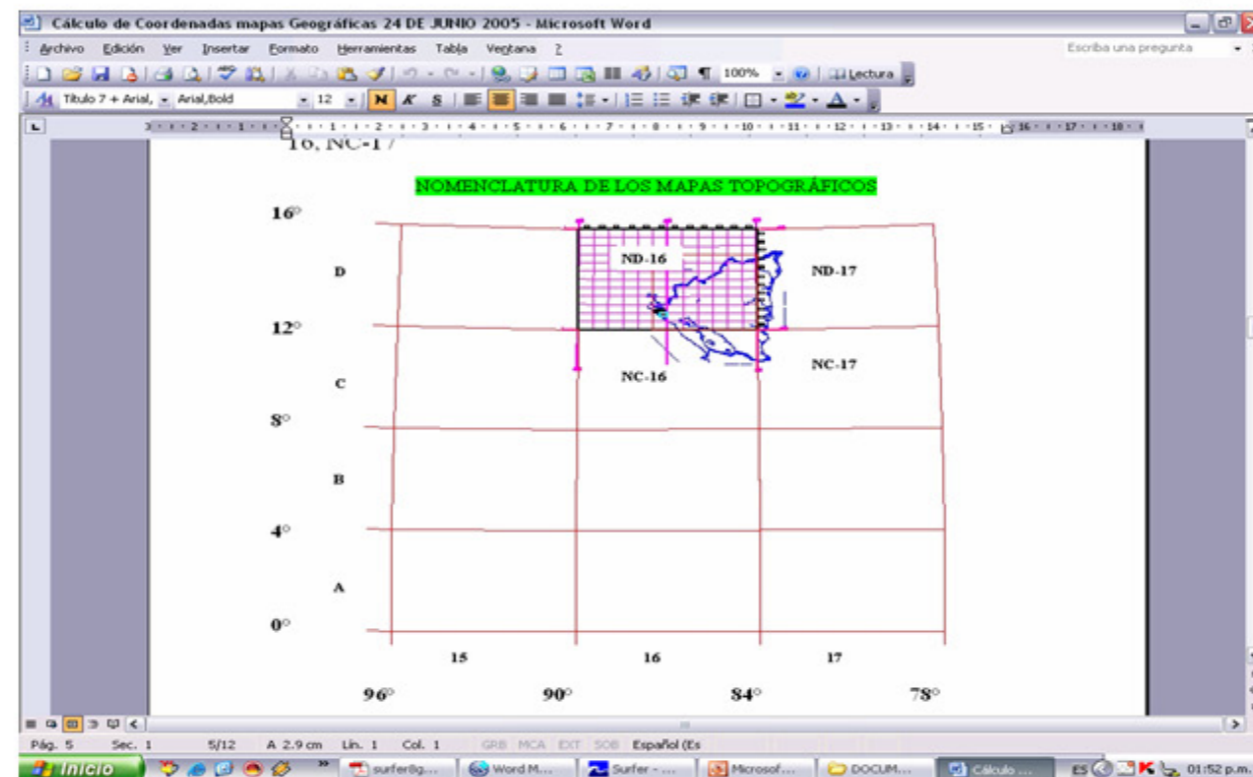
Cálculo de Coordenadas mapas Geográficas 24 DE JUNIO 2005 - Microsoft Word

Archivo Edición Ver Insertar Formato Herramientas Tabla Ventana ?

Escriba una pregunta

100% Lectura

Título 7 + Arial, Arial,Bold 12 N K S

16, NC-17

NOMENCLATURA DE LOS MAPAS TOPOGRÁFICOS

16°

D

ND-16

ND-17

12°

NC-16

NC-17

C

8°

B

4°

A

0°

15 16 17

96° 90° 84° 78°

Pág. 5 Sec. 1 5/12 A 2.9 cm Lín. 1 Col. 1 GRB MCA EXT SOB Español (Es

Inicio surfer8g... Word M... Surfer - ... Microsof... DOCUM... Cálculo ... ES 01:52 p.m.